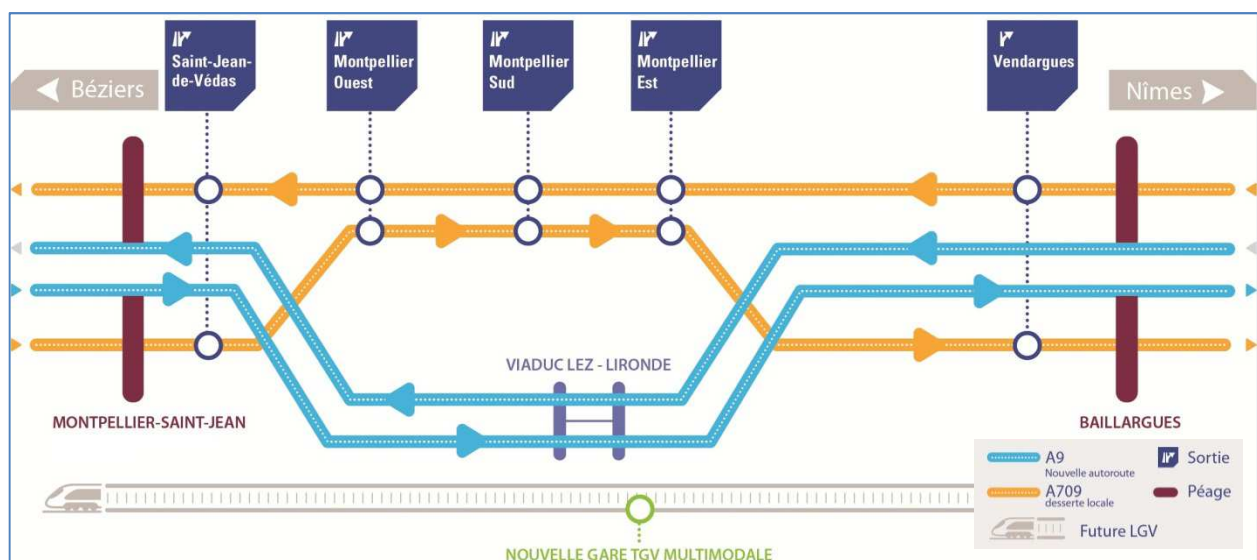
Béziers

Saint-Jean-de-Védas

Montpellier Ouest

Montpellier Sud

Montpellier Est

Vendargues

Nîmes

VIADUC LEZ - LIRONDE

MONTPELLIER-SAINT-JEAN

BAILLARGUES

A9
Nouvelle autoroute

Sortie

A709
desserte locale

Péage

Future LGV

NOUVELLE GARE TGV MULTIMODALE